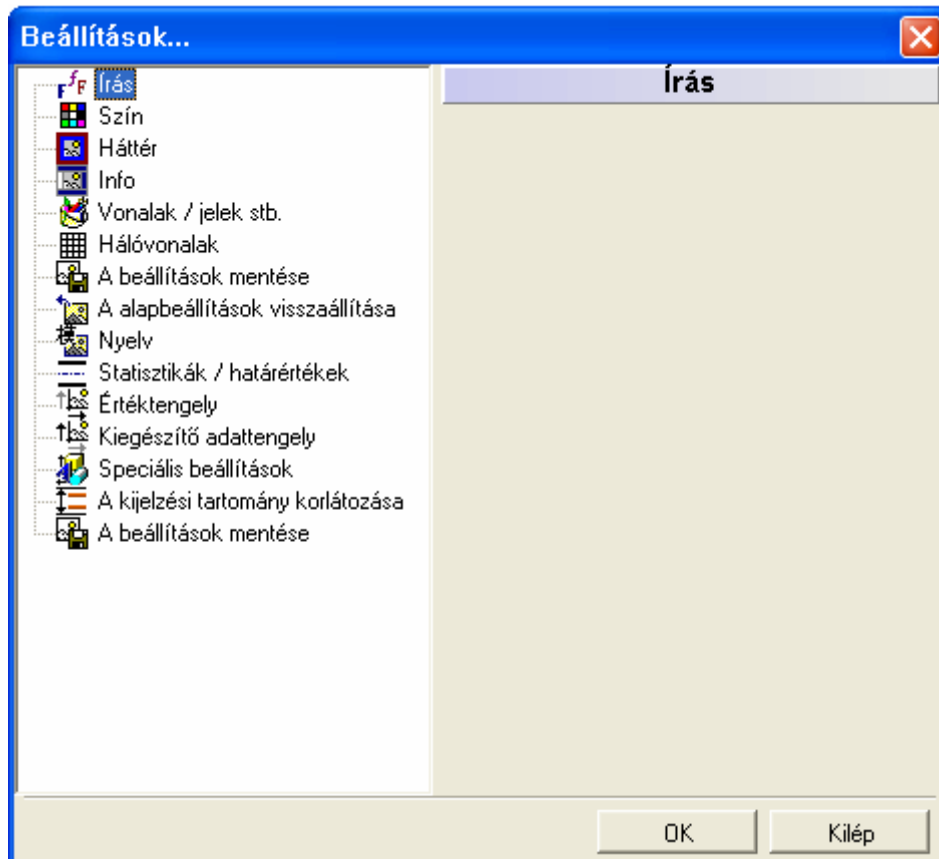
Beállítások...

Írás
Szín
Háttér
Info
Vonalak / jelek stb.
Hálóvonalak
A beállítások mentése
A alapbeállítások visszaállítása
Nyelv
Statisztikák / határértékek
Értéktengely
Kiegészítő adattengely
Speciális beállítások
A kijelzési tartomány korlátozása
A beállítások mentése

Írás

OK
Kilép